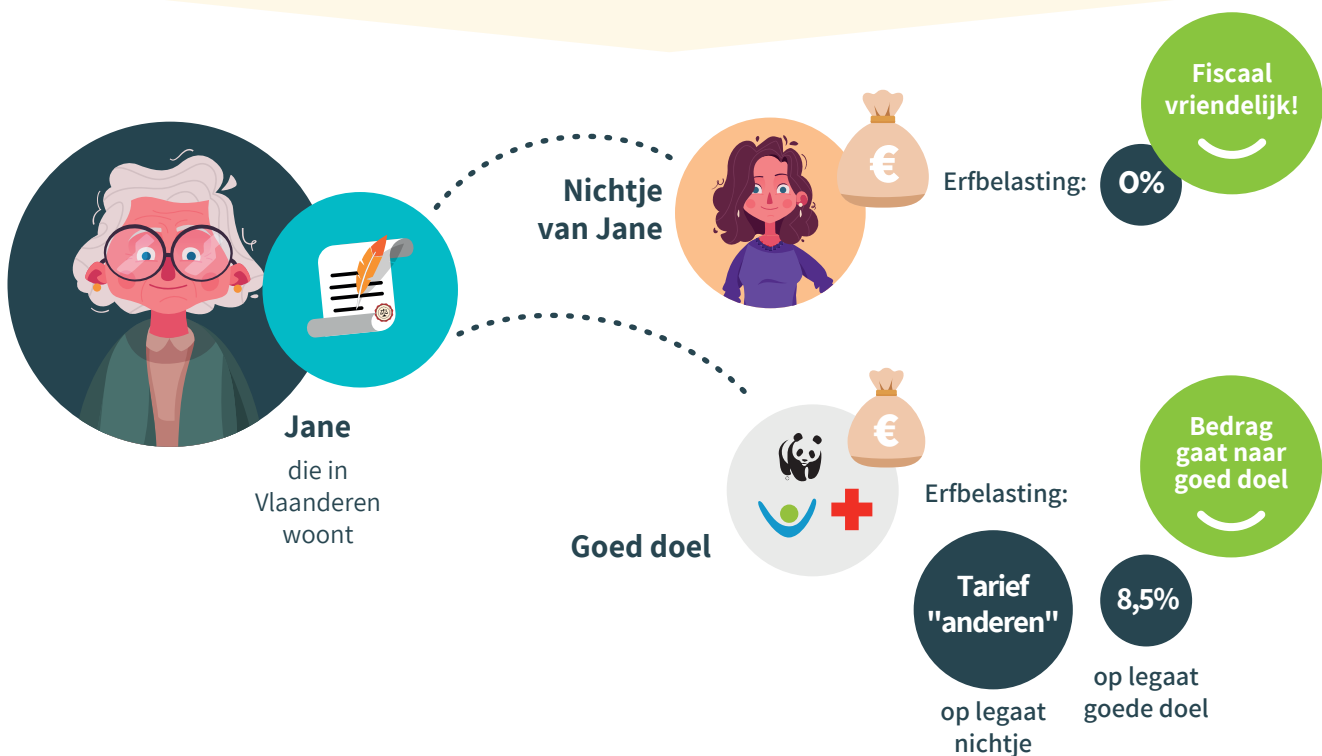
Jane

die in Vlaanderen woont

Nichtje van Jane

€

Erfbelasting:

0%

Fiscaal vriendelijk!

€

Goed doel

Erfbelasting:

Bedrag gaat naar goed doel

Tarief "anderen"

op legaat nichtje

8,5%

op legaat goede doel